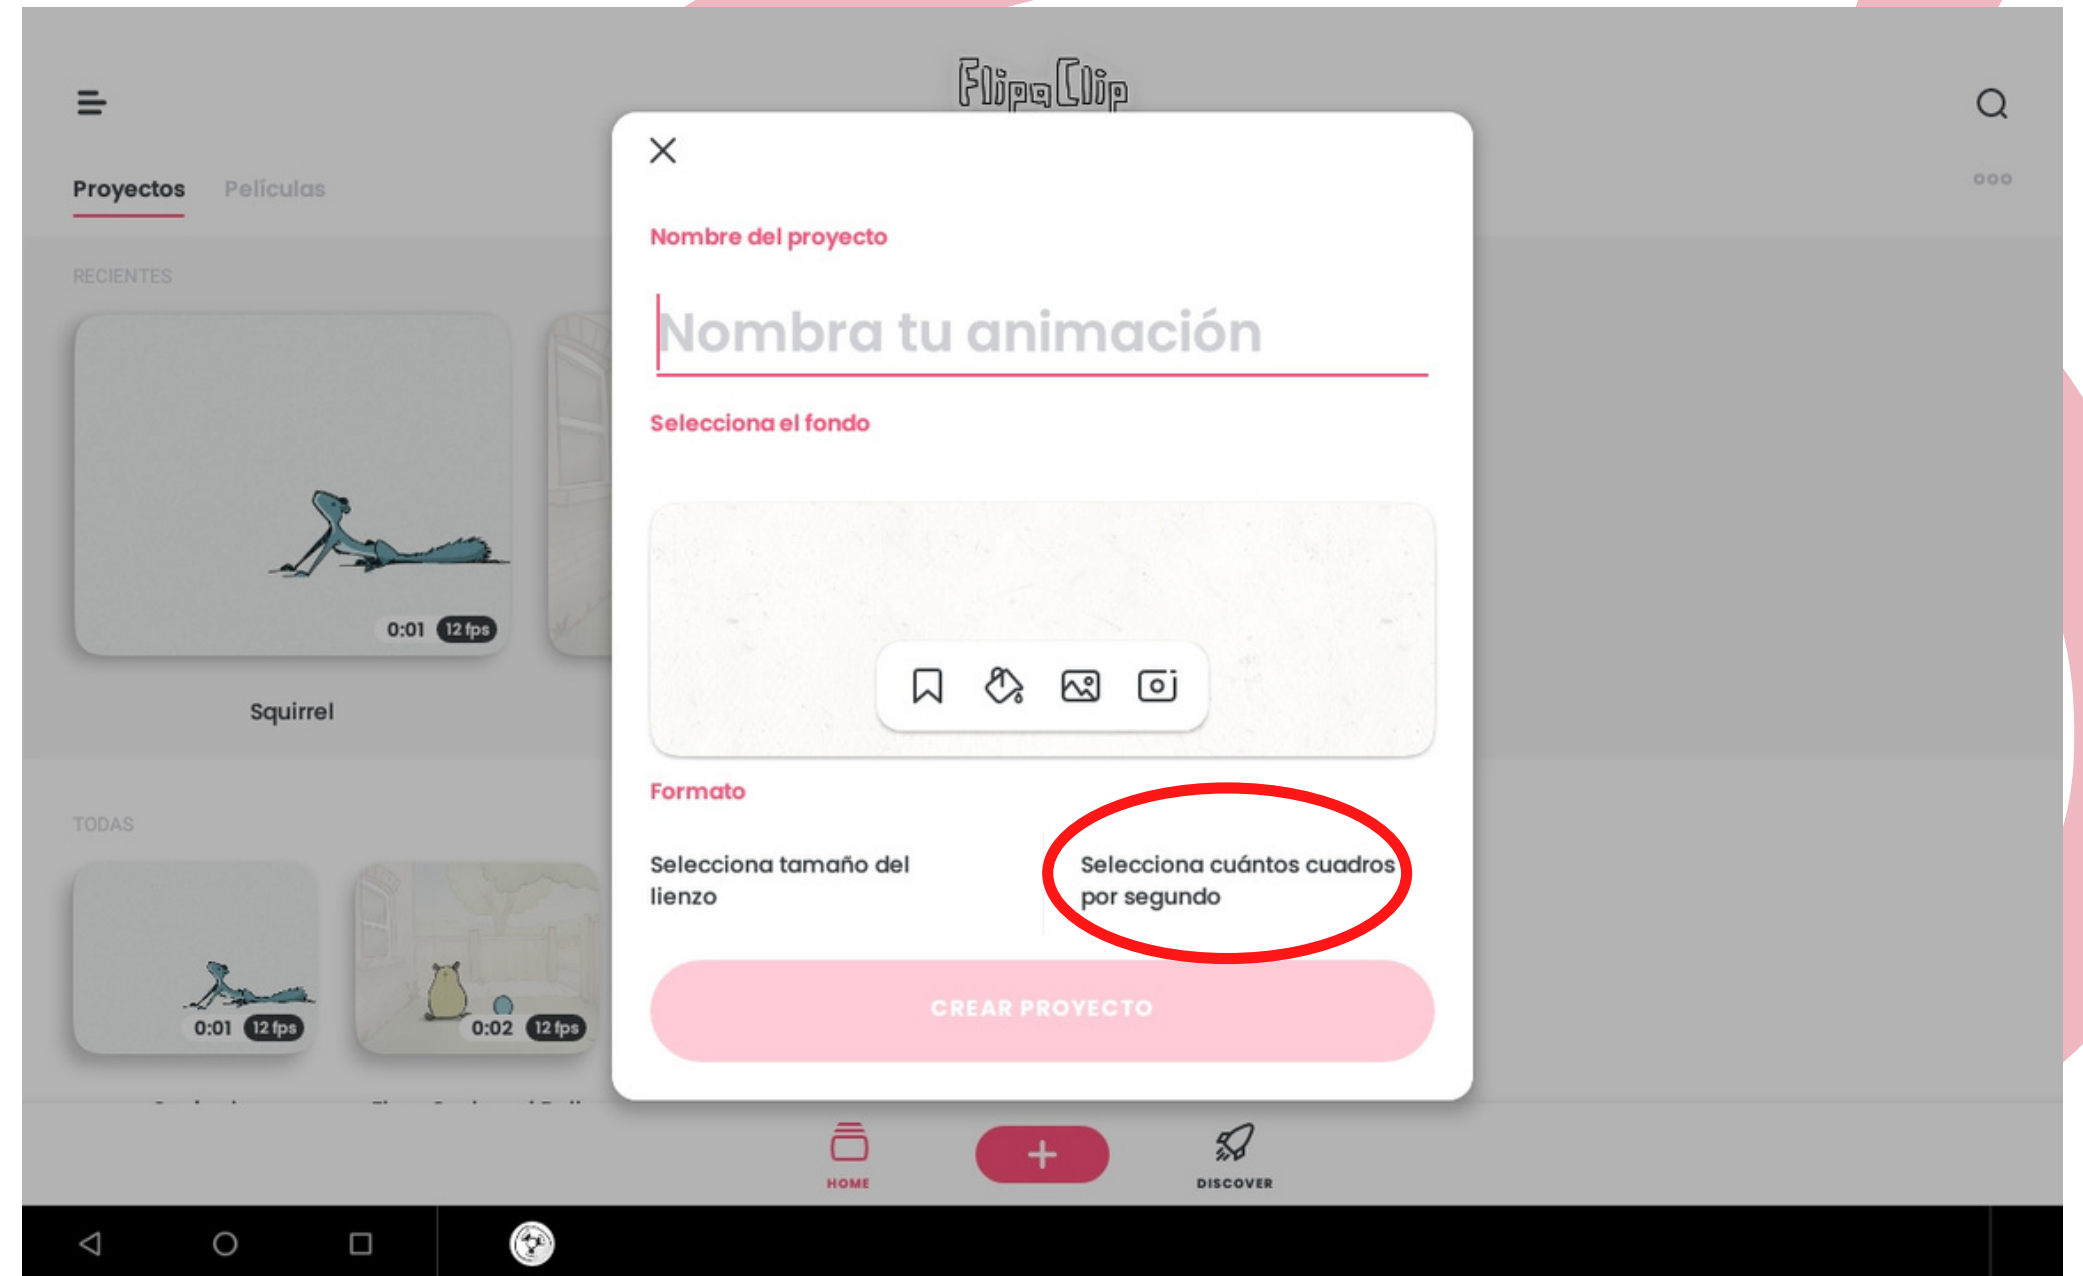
FlipaClip

Proyectos Películas

RECIENTES

0:01 12 fps

Squirrel

TODAS

0:01 12 fps

0:02 12 fps

Nombre del proyecto

Nombra tu animación

Selecciona el fondo

Formato

Selecciona tamaño del lienzo

Selecciona cuántos cuadros por segundo

CREAR PROYECTO

HOME

DISCOVER